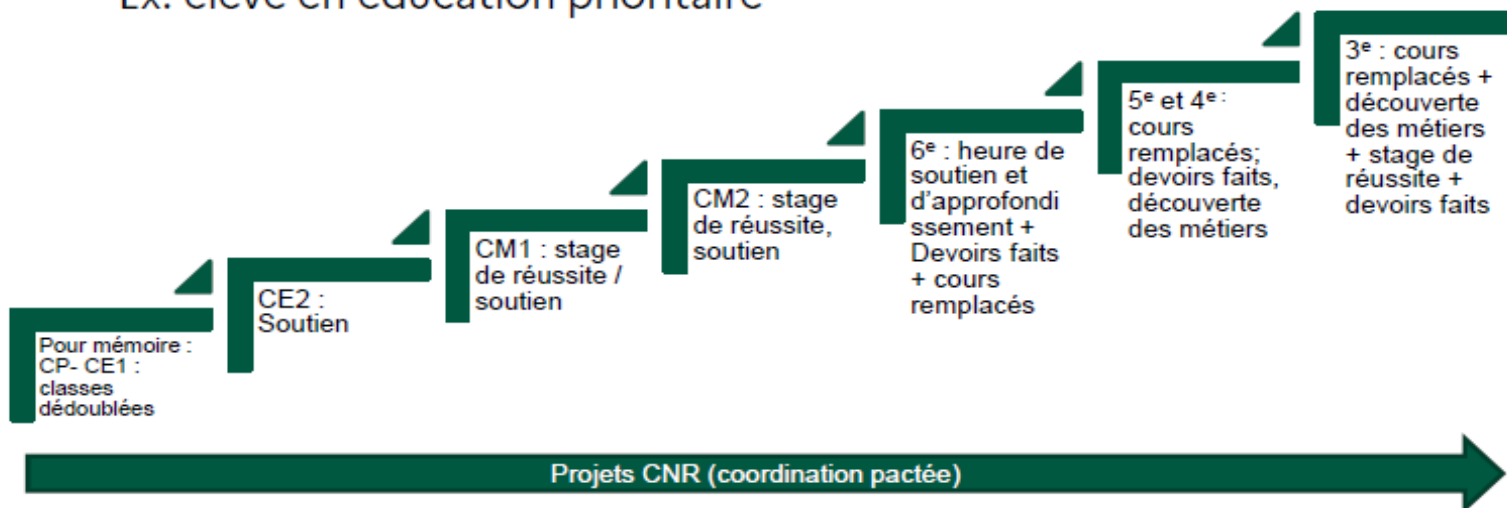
Ex. élève en éducation prioritaire

Pour mémoire : CP- CE1 : classes dédoublées

CE2 : Soutien

CM1 : stage de réussite / soutien

CM2 : stage de réussite, soutien

6$^{e}$ : heure de soutien et d'approfondissement + Devoirs faits + cours remplacés

5$^{e}$ et 4$^{e}$ : cours remplacés; devoirs faits, découverte des métiers

3$^{e}$ : cours remplacés + découverte des métiers + stage de réussite + devoirs faits

Projets CNR (coordination pactée)